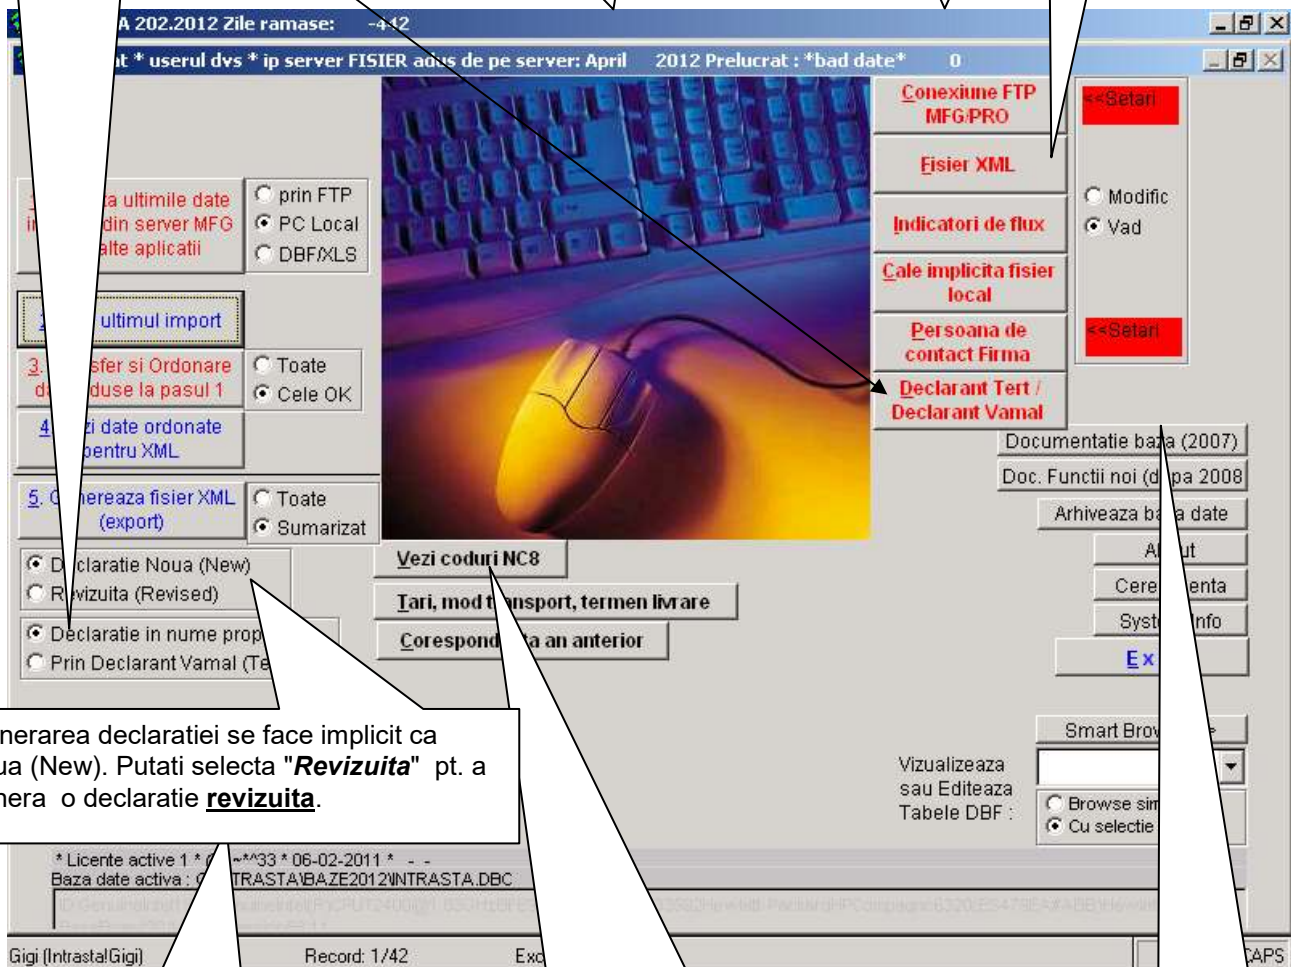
A 202.2012 Zile ramase: -442

t * userul dvs * ip server FISIER adus de pe server: April 2012 Prelucrat : *bad date* 0

a ultimile date din server MFG alte aplicatii

prin FTP
PC Local
DBF/XLS

2 ultimul import

3. sfer si Ordonare duse la pasul 1

Toate
Cele OK

4 zi date ordonate pentru XML

5. Genereaza fisier XML (export)

Toate
Sumarizat

Declaratie Noua (New)
Revizuita (Revised)

Declaratie in nume prop
Prin Declarant Vamal (Te

Conexiune FTP MFG/PRO

Fisier XML

Indicatori de flux

Cale implicita fisier local

Persoana de contact Firma

Declarant Tert / Declarant Vamal

<<Setari

Modific
Vad

<<Setari

Documentatie baza (2007)
Doc. Functii noi (dupa 2008
Arhiveaza baza date
Ab ut
Cere enta
Syst Info
Ex

Vezi coduri NC8
Tari, mod transport, termen livrare
Corespond ta an anterior

nerarea declaratiei se face implicit ca ua (New). Putati selecta "Revizuita" pt. a nera o declaratie revizuita.

Smart Brow

Vizualizeaza sau Editeaza Tabele DBF :

Browse sim
Cu selectie

* Licente active 1 * ~**33 * 06-02-2011 * - -
Baza date activa : C TRASTA\BAZE2012\INTRASTA.DBC

Gigi (Intrasta!Gigi)
Record: 1/42
Exc
CAPS